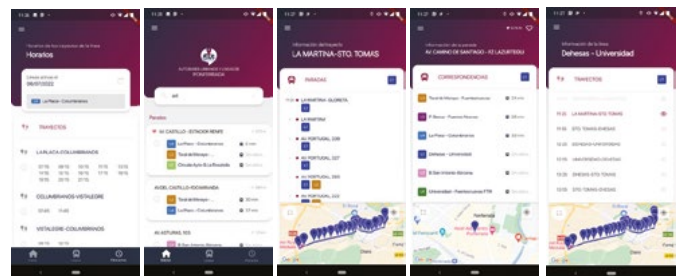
Horarios

TRAYECTOS

LA PLACA-COLUMBRIANOS

COLUMBRIANOS-VISTALEGRE

VISTALEGRE-COLUMBRIANOS

AUTORIDAD URBANO Y LOCAL DE PONFERRADA

Paradas

AV. CASTILLO - ESTACION RENFE

La Placa - Columbrianos

AV. ASTURIAS

Información del trayecto
LA MARTINA-STO. TOMAS

PARADAS

LA MARTINA- GLORIETA

AV. PORTUGAL

AV. CAMINO DE SANTIAGO

CORRESPONDENCIAS

La Placa - Columbrianos

Dehesas - Universidad

Universidad - Fuentesnuevas PTM

Información de la línea
Dehesas - Universidad

TRAYECTOS

LA MARTINA-STO. TOMAS

STO. TOMAS-DEHESAS